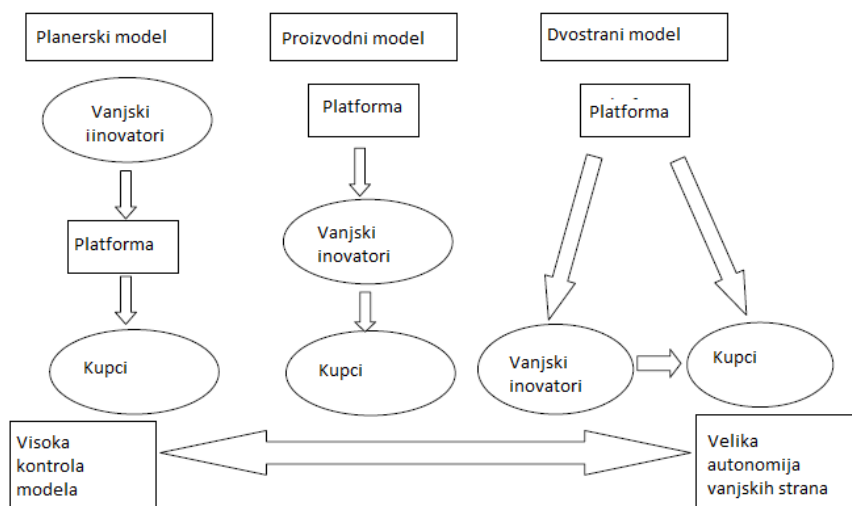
Planerski model

Vanjski iinovatori

Platforma

Kupci

Proizvodni model

Platforma

Vanjski inovatori

Kupci

Dvostrani model

Platforma

Vanjski inovatori

Kupci

Visoka kontrola modela

Velika autonomija vanjskih strana